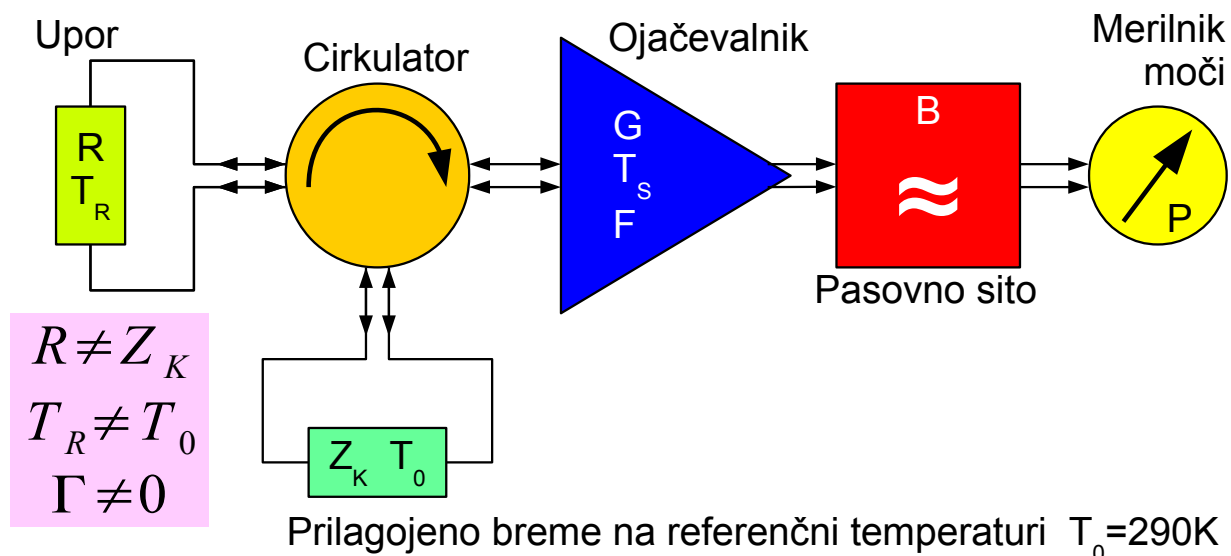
Upor

R
$T_R$

Cirkulator

Ojačevalnik

G
$T_S$
F

B
≈

Pasovno sito

Merilnik moči

P

$R \neq Z_K$
$T_R \neq T_0$
$\Gamma \neq 0$

$Z_K$ $T_0$

Prilagojeno breme na referenčni temperaturi $T_0$=290K